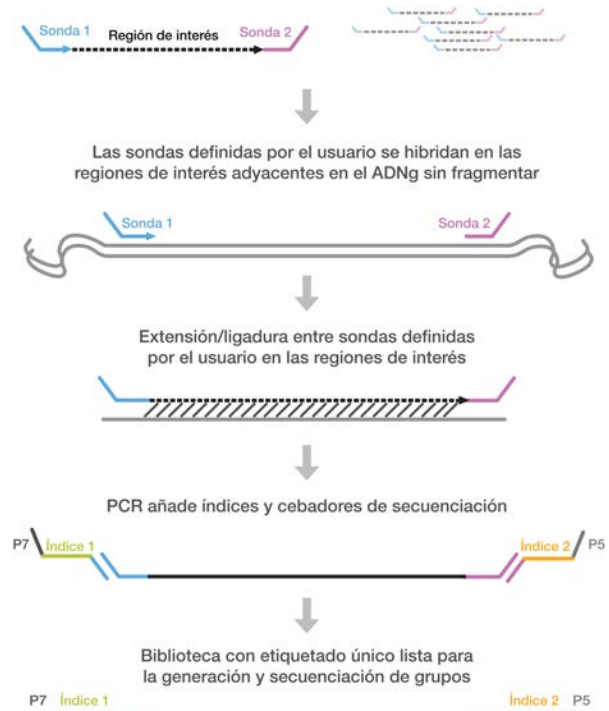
Sonda 1
Región de interés
Sonda 2

Las sondas definidas por el usuario se hibridan en las regiones de interés adyacentes en el ADNg sin fragmentar

Sonda 1
Sonda 2

Extensión/ligadura entre sondas definidas por el usuario en las regiones de interés

PCR añade índices y cebadores de secuenciación

P7
Índice 1
Índice 2
P5

Biblioteca con etiquetado único lista para la generación y secuenciación de grupos

P7
Índice 1
Índice 2
P5